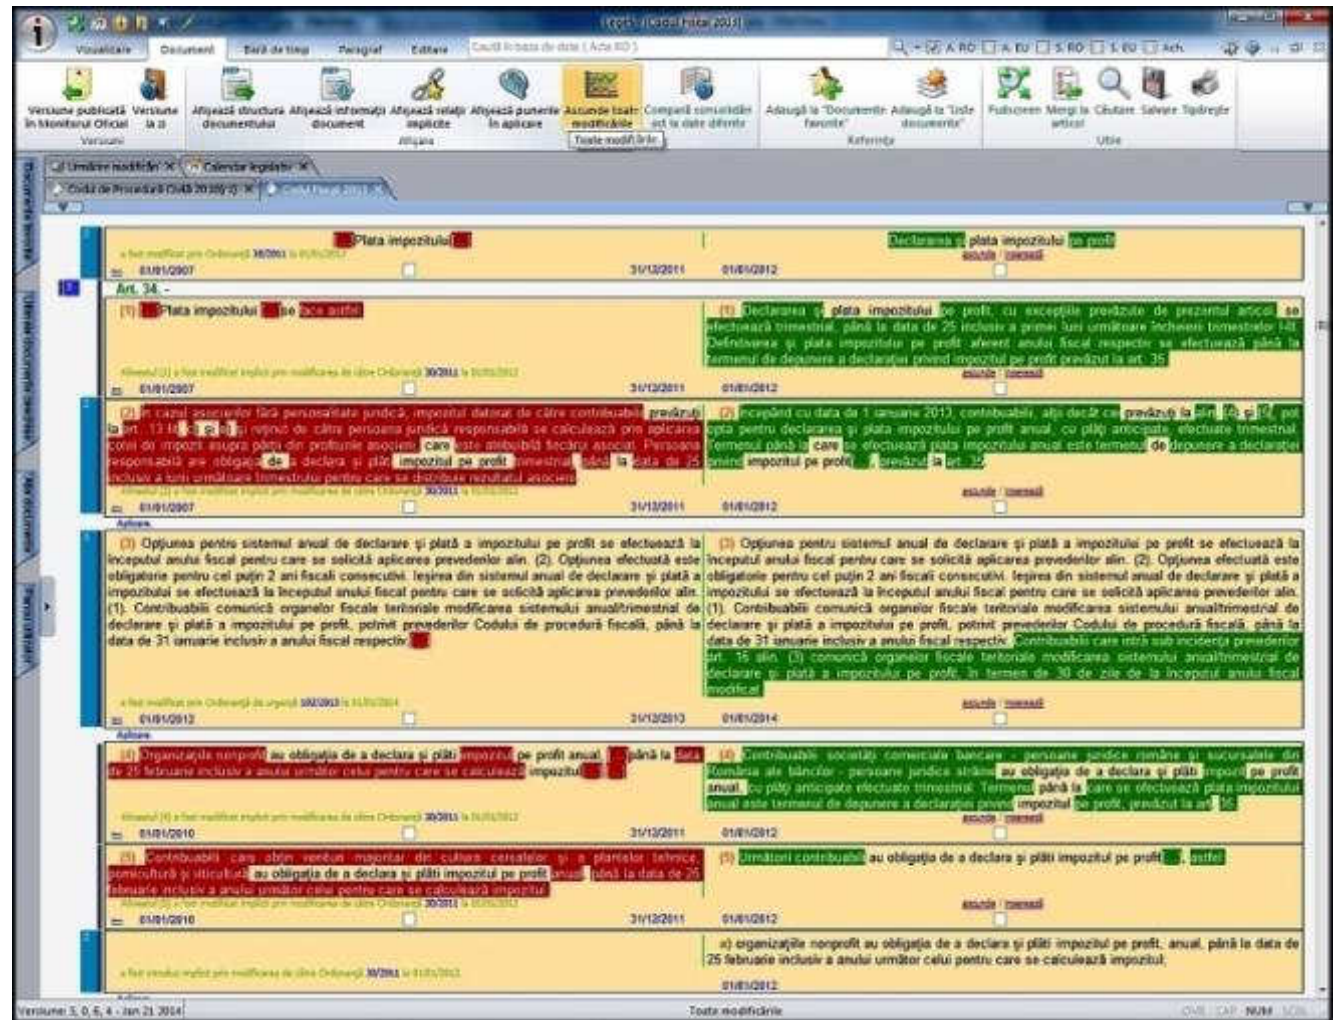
Legis - [Codul fiscal 2015]

Vizualizare | Document | Bară de timp | Paragraf | Editare | Caută în baza de date ( Acte RO ) | A RO | A EU | S RO | S EU | Arh.

Versiune publicată în Monitorul Oficial | Versiune la zi | Afişează structura documentului | Afişează informaţii document | Afişează relaţii implicite | Afişează punerile în aplicare | Ascunde toate modificările | Compară versiunile act la date diferite | Adaugă la "Documente favorite" | Adaugă la "Liste documente" | Fullscreen | Mergi la articol | Căutare | Salvare | Tipăreşte
Versiuni | Afişare | Referinţe | Utile
Toate modificările

Urmărire modificări | Calendar legislativ
Codul de Procedură Civilă 2010 | Codul fiscal 2015

Plata impozitului | Declararea şi plata impozitului pe profit
a fost modificat prin Ordonanţă 30/2011 la 01/01/2012
01/01/2007 | 31/12/2011 | 01/01/2012
ascunde | inversează

Art. 34. -

(1) Plata impozitului se face astfel: | (1) Declararea şi plata impozitului pe profit, cu excepţia prevăzută de prezentul articol, se efectuează trimestrial, până la data de 25 inclusiv a primei luni următoare încheierii trimestrului I-III. Definitivarea şi plata impozitului pe profit aferent anului fiscal respectiv se efectuează până la termenul de depunere a declaraţiei privind impozitul pe profit prevăzut la art. 35.
Alineatul (1) a fost modificat implicit prin modificarea de către Ordonanţă 30/2011 la 01/01/2012
01/01/2007 | 31/12/2011 | 01/01/2012
ascunde | inversează

(2) În cazul asocierilor fără personalitate juridică, impozitul datorat de către contribuabili prevăzuţi la art. 13 lit. c) şi e) şi reţinut de către persoana juridică responsabilă în aplicarea cotei de impozit asupra părţii din profituri asociere care este atribuibilă fiecărui asociat. Persoana responsabilă are obligaţia de a declara şi plăti impozitul pe profit trimestrial, până la data de 25 inclusiv a lunii următoare trimestrului pentru care se distribuie rezultatul asocierii. | (2) Începând cu data de 1 ianuarie 2013, contribuabilii, alţii decât cei prevăzuţi la alin. (5) şi (6), pot opta pentru declararea şi plata impozitului pe profit anual, cu plăţi anticipate, efectuate trimestrial. Termenul până la care se efectuează plata impozitului anual este termenul de depunere a declaraţiei privind impozitul pe profit, prevăzut la art. 35.
Alineatul (2) a fost modificat implicit prin modificarea de către Ordonanţă 30/2011 la 01/01/2012
01/01/2007 | 31/12/2011 | 01/01/2012
ascunde | inversează
Aplicare

(3) Opţiunea pentru sistemul anual de declarare şi plată a impozitului pe profit se efectuează la începutul anului fiscal pentru care se solicită aplicarea prevederilor alin. (2). Opţiunea efectuată este obligatorie pentru cel puţin 2 ani fiscali consecutivi. Ieşirea din sistemul anual de declarare şi plată a impozitului se efectuează la începutul anului fiscal pentru care se solicită aplicarea prevederilor alin. (1). Contribuabilii comunică organelor fiscale teritoriale modificarea sistemului anual/trimestrial de declarare şi plată a impozitului pe profit, potrivit prevederilor Codului de procedură fiscală, până la data de 31 ianuarie inclusiv a anului fiscal respectiv. | (3) Opţiunea pentru sistemul anual de declarare şi plată a impozitului pe profit se efectuează la începutul anului fiscal pentru care se solicită aplicarea prevederilor alin. (2). Opţiunea efectuată este obligatorie pentru cel puţin 2 ani fiscali consecutivi. Ieşirea din sistemul anual de declarare şi plată a impozitului se efectuează la începutul anului fiscal pentru care se solicită aplicarea prevederilor alin. (1). Contribuabilii comunică organelor fiscale teritoriale modificarea sistemului anual/trimestrial de declarare şi plată a impozitului pe profit, potrivit prevederilor Codului de procedură fiscală, până la data de 31 ianuarie inclusiv a anului fiscal respectiv. Contribuabilii care intră sub incidenţa prevederilor art. 16 alin. (5) comunică organelor fiscale teritoriale modificarea sistemului anual/trimestrial de declarare şi plată a impozitului pe profit, în termen de 30 de zile de la începutul anului fiscal modificat.
a fost modificat prin Ordonanţă de urgenţă 102/2013 la 01/01/2014
01/01/2012 | 31/12/2013 | 01/01/2014
ascunde | inversează
Aplicare

(4) Organizaţiile nonprofit au obligaţia de a declara şi plăti impozitul pe profit anual, până la data de 25 februarie inclusiv a anului următor celui pentru care se calculează impozitul. | (4) Contribuabilii societăţi comerciale bancare - persoane juridice române şi sucursalele din România ale băncilor - persoane juridice străine au obligaţia de a declara şi plăti impozitul pe profit anual, cu plăţi anticipate efectuate trimestrial. Termenul până la care se efectuează plata impozitului anual este termenul de depunere a declaraţiei privind impozitul pe profit, prevăzut la art. 35.
Alineatul (4) a fost modificat implicit prin modificarea de către Ordonanţă 30/2011 la 01/01/2012
01/01/2010 | 31/12/2011 | 01/01/2012
ascunde | inversează

(5) Contribuabilii care obţin venituri majoritar din cultura cerealelor şi a plantelor tehnice, pomicultură şi viticultură au obligaţia de a declara şi plăti impozitul pe profit anual, până la data de 25 februarie inclusiv a anului următor celui pentru care se calculează impozitul. | (5) Următorii contribuabili au obligaţia de a declara şi plăti impozitul pe profit anual, astfel:
Alineatul (5) a fost modificat implicit prin modificarea de către Ordonanţă 30/2011 la 01/01/2012
01/01/2010 | 31/12/2011 | 01/01/2012
ascunde | inversează

a) organizaţiile nonprofit au obligaţia de a declara şi plăti impozitul pe profit, anual, până la data de 25 februarie inclusiv a anului următor celui pentru care se calculează impozitul;
a fost introdus implicit prin modificarea de către Ordonanţă 30/2011 la 01/01/2012
01/01/2012

Versiune: 3, 0, 6, 4 - Jan 21 2014 | Toate modificările | OVR | CAP | NUM | SCRL